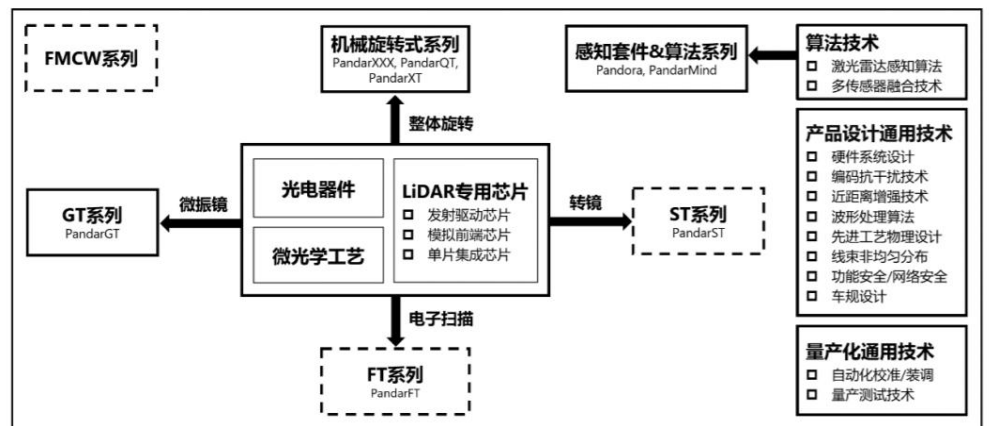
FMCW系列

机械旋转式系列
PandarXXX, PandarQT, PandarXT

感知套件&算法系列
Pandora, PandarMind

算法技术
□ 激光雷达感知算法
□ 多传感器融合技术

整体旋转

光电器件

微光学工艺

LiDAR专用芯片
□ 发射驱动芯片
□ 模拟前端芯片
□ 单片集成芯片

微振镜

GT系列
PandarGT

转镜

ST系列
PandarST

电子扫描

FT系列
PandarFT

产品设计通用技术
□ 硬件系统设计
□ 编码抗干扰技术
□ 近距离增强技术
□ 波形处理算法
□ 先进工艺物理设计
□ 线束非均匀分布
□ 功能安全/网络安全
□ 车规设计

量产化通用技术
□ 自动化校准/装调
□ 量产测试技术